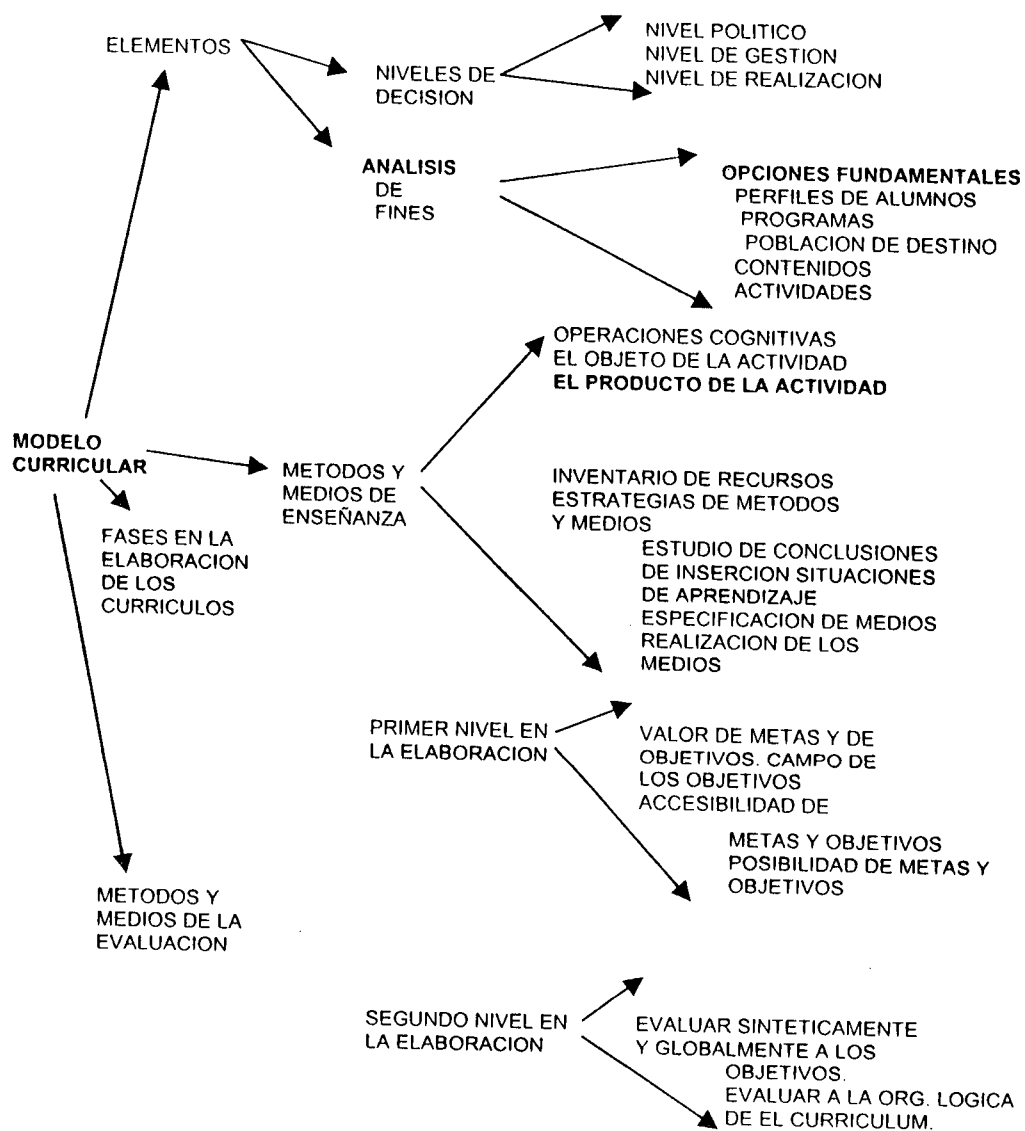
ELEMENTOS

NIVELES DE DECISION

NIVEL POLITICO
NIVEL DE GESTION
NIVEL DE REALIZACION

ANALISIS DE FINES

OPCIONES FUNDAMENTALES
PERFILES DE ALUMNOS
PROGRAMAS
POBLACION DE DESTINO
CONTENIDOS
ACTIVIDADES

OPERACIONES COGNITIVAS
EL OBJETO DE LA ACTIVIDAD
EL PRODUCTO DE LA ACTIVIDAD

MODELO CURRICULAR

METODOS Y MEDIOS DE ENSEÑANZA

INVENTARIO DE RECURSOS
ESTRATEGIAS DE METODOS Y MEDIOS
ESTUDIO DE CONCLUSIONES DE INSERCION SITUACIONES DE APRENDIZAJE
ESPECIFICACION DE MEDIOS
REALIZACION DE LOS MEDIOS

FASES EN LA ELABORACION DE LOS CURRICULOS

PRIMER NIVEL EN LA ELABORACION

VALOR DE METAS Y DE OBJETIVOS. CAMPO DE LOS OBJETIVOS
ACCESIBILIDAD DE

METAS Y OBJETIVOS
POSIBILIDAD DE METAS Y OBJETIVOS

METODOS Y MEDIOS DE LA EVALUACION

SEGUNDO NIVEL EN LA ELABORACION

EVALUAR SINTETICAMENTE Y GLOBALMENTE A LOS OBJETIVOS.
EVALUAR A LA ORG. LOGICA DE EL CURRICULUM.